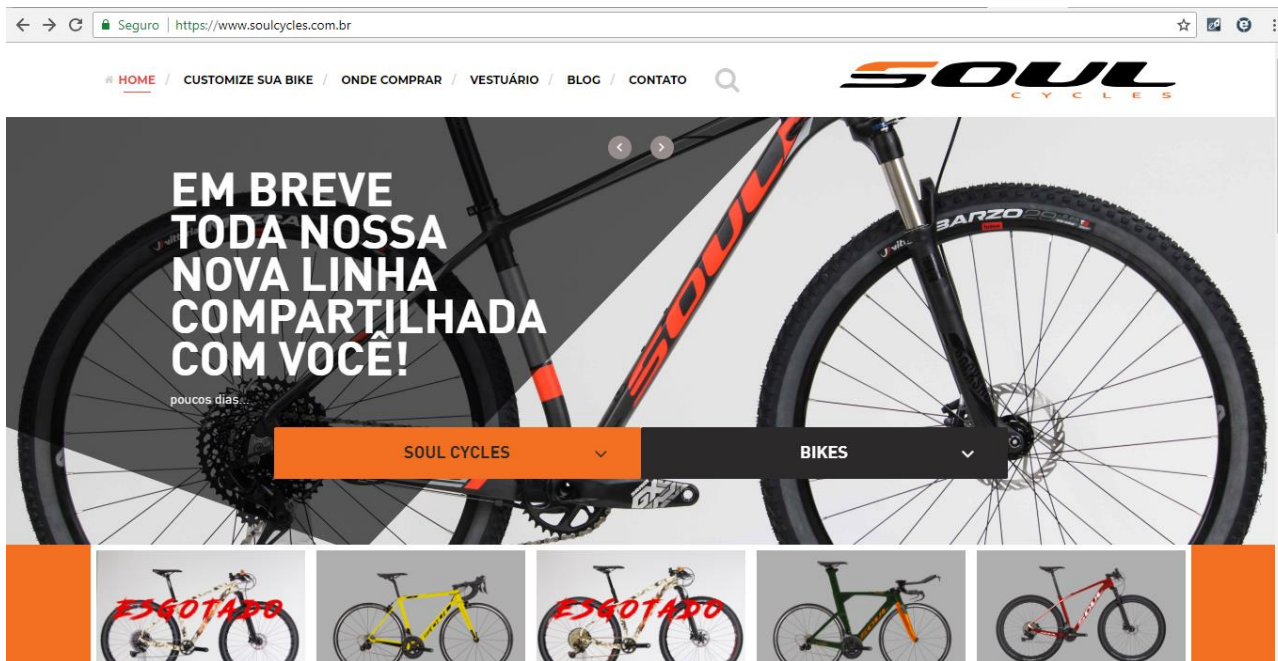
Seguro | https://www.soulcycles.com.br

HOME / CUSTOMIZE SUA BIKE / ONDE COMPRAR / VESTUÁRIO / BLOG / CONTATO

SOUL
CYCLES

EM BREVE TODA NOSSA NOVA LINHA COMPARTILHADA COM VOCÊ!

poucos dias...

SOUL CYCLES

BIKES

BARZO

SOUL

ESGOTADO

ESGOTADO